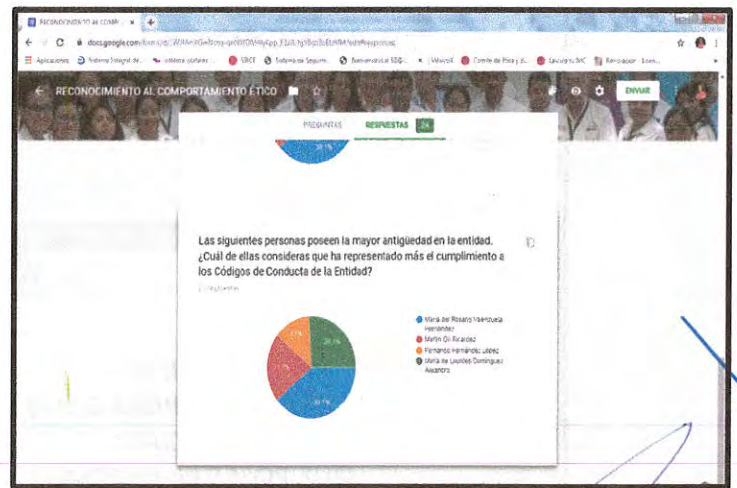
RECONOCIMIENTO AL COMP ×

docs.google.com/forms/d/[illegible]/edit#responses

Aplicaciones Sistema Integral de... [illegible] SBCE Sistema de Seguim... Bienvenido al SSG... Minsal Comité de Ética y d... Escuela SNC Renovación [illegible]

RECONOCIMIENTO AL COMPORTAMIENTO ÉTICO

ENVIAR

PREGUNTAS RESPUESTAS 24

Las siguientes personas poseen la mayor antigüedad en la entidad. ¿Cuál de ellas consideras que ha representado más el cumplimiento a los Códigos de Conducta de la Entidad?

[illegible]

María del Rosario Valenzuela Hernández
Martín Gil Ricardez
Fernando Hernández López
María de Lourdes Domínguez Alejandro